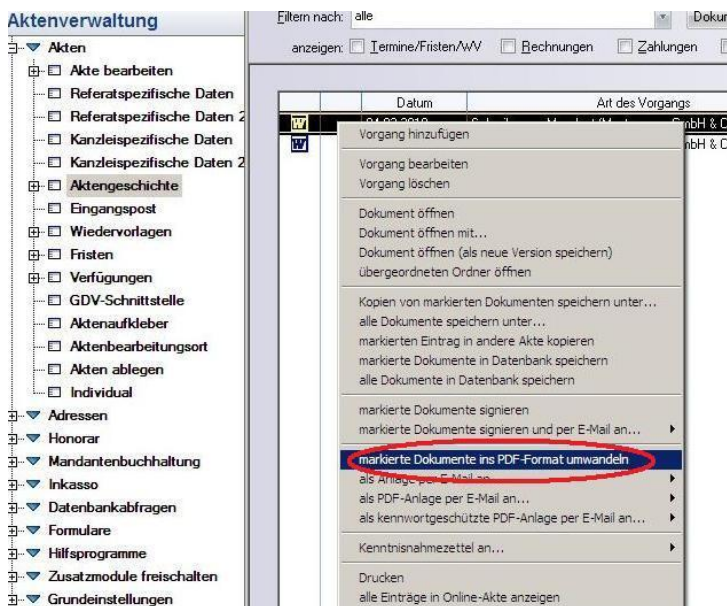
Aktenverwaltung
Akten
Akte bearbeiten
Referatspezifische Daten
Referatspezifische Daten 2
Kanzleispezifische Daten
Kanzleispezifische Daten 2
Aktengeschichte
Eingangspost
Wiedervorlagen
Fristen
Verfügungen
GDV-Schnittstelle
Aktenaufkleber
Aktenbearbeitungsort
Akten ablegen
Individual
Adressen
Honorar
Mandantenbuchhaltung
Inkasso
Datenbankabfragen
Formulare
Hilfsprogramme
Zusatzmodule freischalten
Grundeinstellungen

Filtern nach: alle
Dokur
anzeigen: Termine/Fristen/WV Rechnungen Zahlungen

Datum
Art des Vorgangs
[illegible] mbH & C
mbH & C

Vorgang hinzufügen
Vorgang bearbeiten
Vorgang löschen
Dokument öffnen
Dokument öffnen mit...
Dokument öffnen (als neue Version speichern)
übergeordneten Ordner öffnen
Kopien von markierten Dokumenten speichern unter...
alle Dokumente speichern unter...
markierten Eintrag in andere Akte kopieren
markierte Dokumente in Datenbank speichern
alle Dokumente in Datenbank speichern
markierte Dokumente signieren
markierte Dokumente signieren und per E-Mail an...
markierte Dokumente ins PDF-Format umwandeln
als Anlage per E-Mail an...
als PDF-Anlage per E-Mail an...
als kennwortgeschützte PDF-Anlage per E-Mail an...
Kenntnisnahmezettel an...
Drucken
alle Einträge in Online-Akte anzeigen